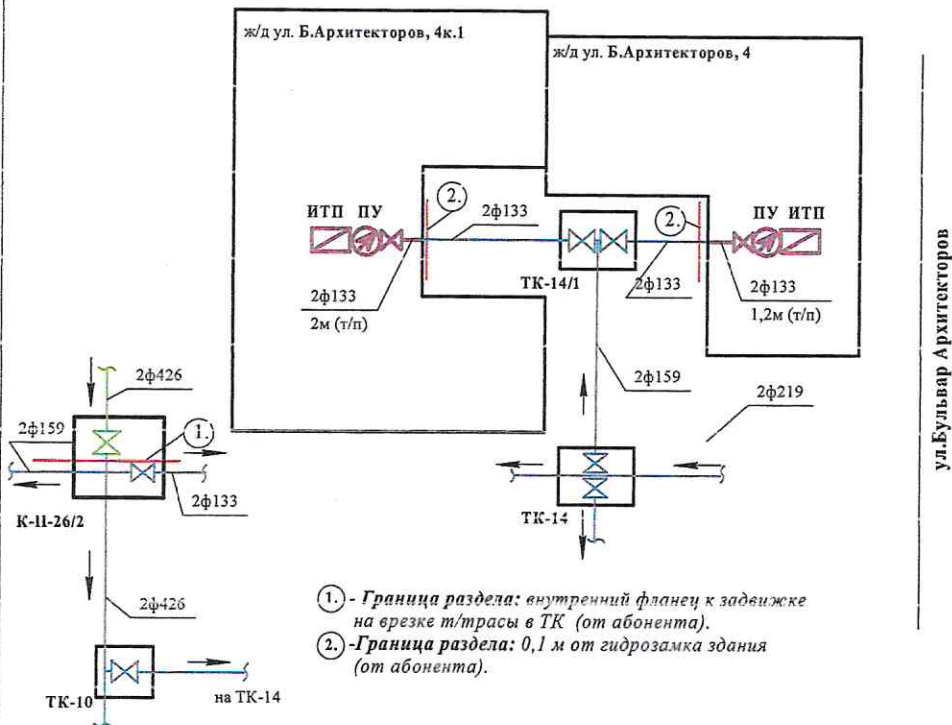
ж/д ул. Б.Архитекторов, 4к.1

ж/д ул. Б.Архитекторов, 4

ИТП ПУ

2.

2ф133

2.

ПУ ИТП

ТК-14/1

2ф133

2м (т/п)

2ф133

2ф133

1,2м (т/п)

ул.Бульвар Архитекторов

2ф426

2ф159

2ф219

2ф159

1.

2ф133

К-11-26/2

ТК-14

2ф426

1. - Граница раздела: внутренний фланец к задвижке на врезке т/трассы в ТК (от абонента).

2. -Граница раздела: 0,1 м от гидрозамка здания (от абонента).

ТК-10

на ТК-14